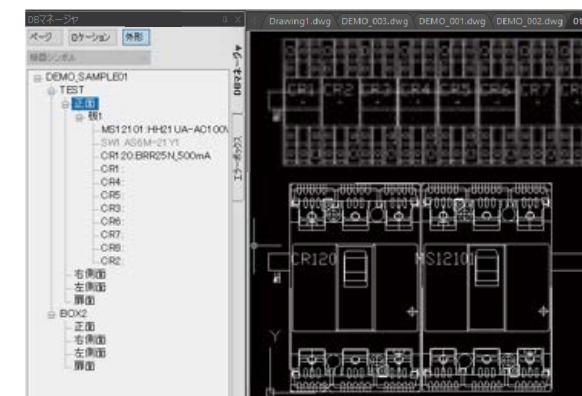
DBマネージャ

ページ ロケーション 外形

挿図シンボル

DEMO_SAMPLE01
TEST
正面
板1
MS12101:HH21 UA-AC100V
SW1:AS6M-21Y1
CR120:BRR25N_500mA
CR1
CR4
CR5
CR3
CR6
CR7
CR8
CR2
右側面
左側面
扉面
BOX2
正面
右側面
左側面
扉面

DBマネージャ
エラーボックス

Drawing1.dwg DEMO_003.dwg DEMO_001.dwg DEMO_002.dwg

CR1 CR2 CR3 CR4 CR5 CR6 CR7 CR

CR120
MS12101

Y